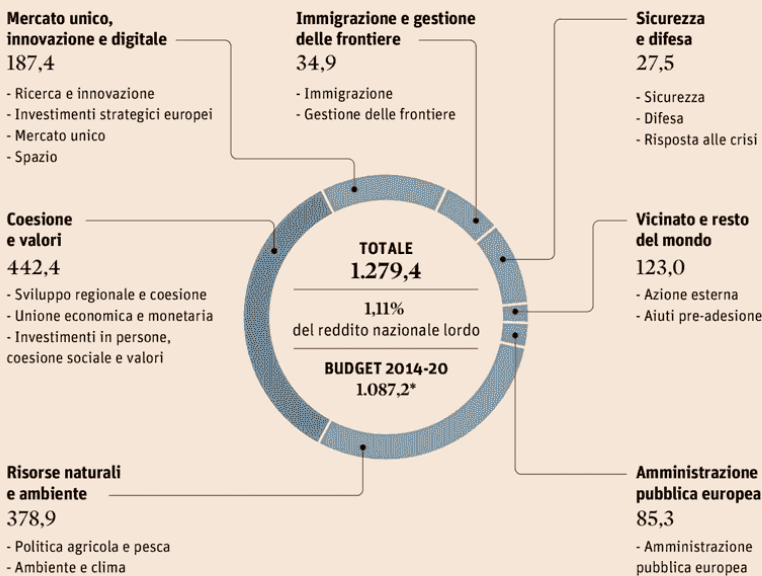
Mercato unico, innovazione e digitale
187,4
- Ricerca e innovazione
- Investimenti strategici europei
- Mercato unico
- Spazio

Immigrazione e gestione delle frontiere
34,9
- Immigrazione
- Gestione delle frontiere

Sicurezza e difesa
27,5
- Sicurezza
- Difesa
- Risposta alle crisi

Coesione e valori
442,4
- Sviluppo regionale e coesione
- Unione economica e monetaria
- Investimenti in persone, coesione sociale e valori

TOTALE
1.279,4

1,11%
del reddito nazionale lordo

BUDGET 2014-20
1.087,2*

Vicinato e resto del mondo
123,0
- Azione esterna
- Aiuti pre-adesione

Risorse naturali e ambiente
378,9
- Politica agricola e pesca
- Ambiente e clima

Amministrazione pubblica europea
85,3
- Amministrazione pubblica europea